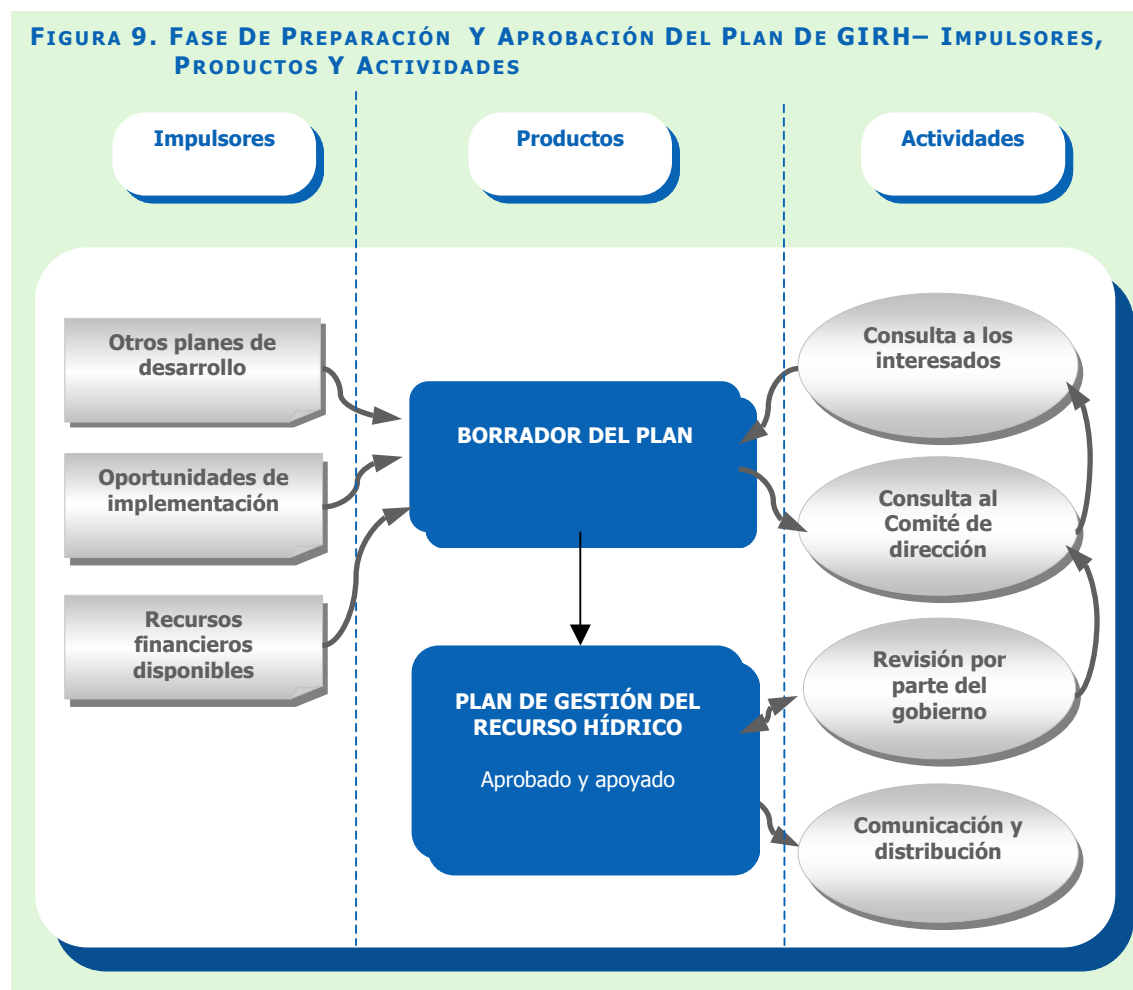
FIGURA 9. FASE DE PREPARACIÓN Y APROBACIÓN DEL PLAN DE GIRH– IMPULSORES, PRODUCTOS Y ACTIVIDADES

Impulsores

Productos

Actividades

Otros planes de desarrollo

Oportunidades de implementación

Recursos financieros disponibles

BORRADOR DEL PLAN

PLAN DE GESTIÓN DEL RECURSO HÍDRICO

Aprobado y apoyado

Consulta a los interesados

Consulta al Comité de dirección

Revisión por parte del gobierno

Comunicación y distribución